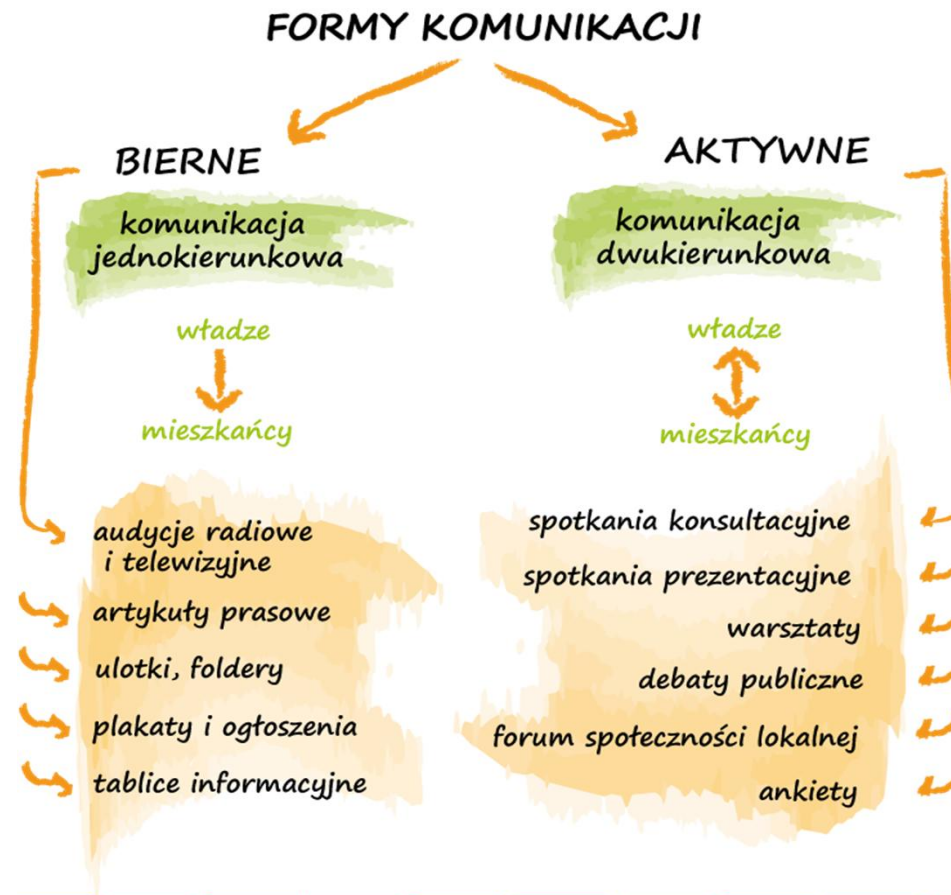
FORMY KOMUNIKACJI

BIERNE

komunikacja jednokierunkowa

władze

mieszkańcy

audycje radiowe i telewizyjne

artykuły prasowe

ulotki, foldery

plakaty i ogłoszenia

tablice informacyjne

AKTYWNE

komunikacja dwukierunkowa

władze

mieszkańcy

spotkania konsultacyjne

spotkania prezentacyjne

warsztaty

debaty publiczne

forum społeczności lokalnej

ankiety